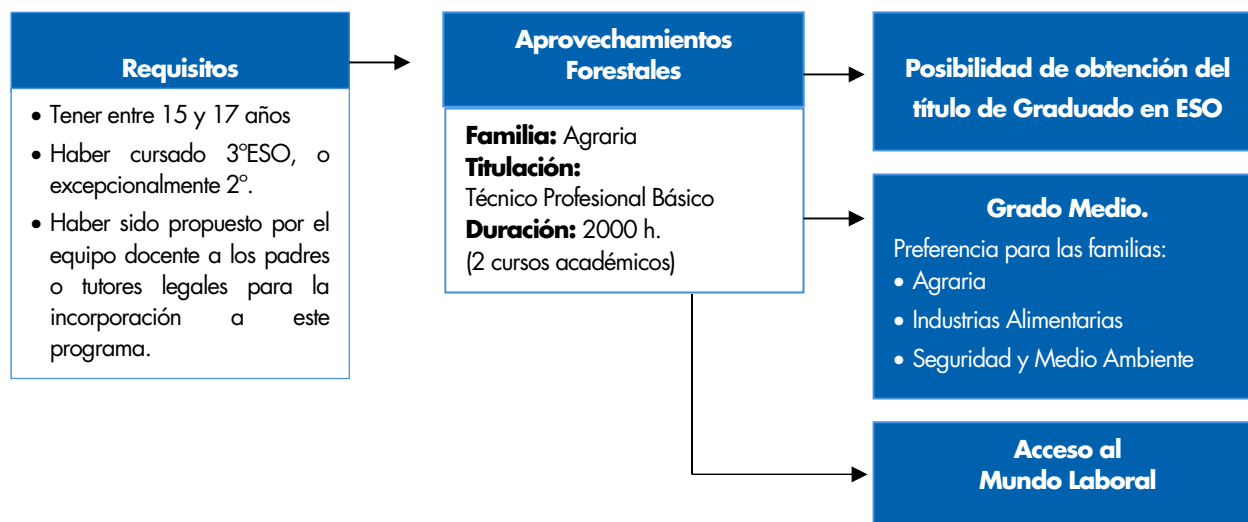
**Requisitos**

- Tener entre 15 y 17 años
- Haber cursado 3ºESO, o excepcionalmente 2º.
- Haber sido propuesto por el equipo docente a los padres o tutores legales para la incorporación a este programa.

**Aprovechamientos Forestales**

**Familia:** Agraria
**Titulación:**
Técnico Profesional Básico
**Duración:** 2000 h.
(2 cursos académicos)

**Posibilidad de obtención del título de Graduado en ESO**

**Grado Medio.**
Preferencia para las familias:
- Agraria
- Industrias Alimentarias
- Seguridad y Medio Ambiente

**Acceso al Mundo Laboral**